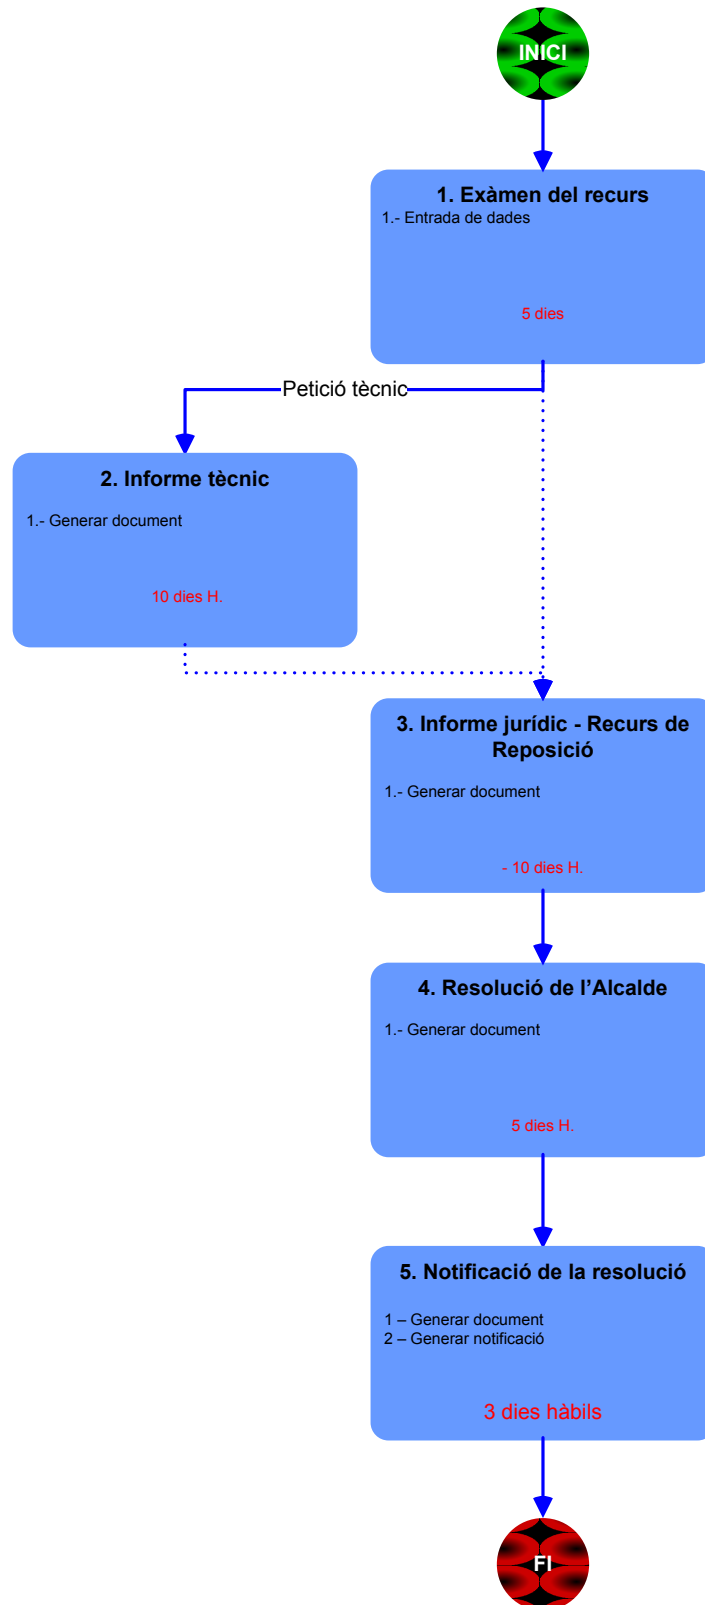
INICI

1. Exàmen del recurs
1.- Entrada de dades
5 dies

Petició tècnic

2. Informe tècnic
1.- Generar document
10 dies H.

3. Informe jurídic - Recurs de Reposició
1.- Generar document
- 10 dies H.

4. Resolució de l'Alcalde
1.- Generar document
5 dies H.

5. Notificació de la resolució
1 – Generar document
2 – Generar notificació
3 dies hàbils

FI